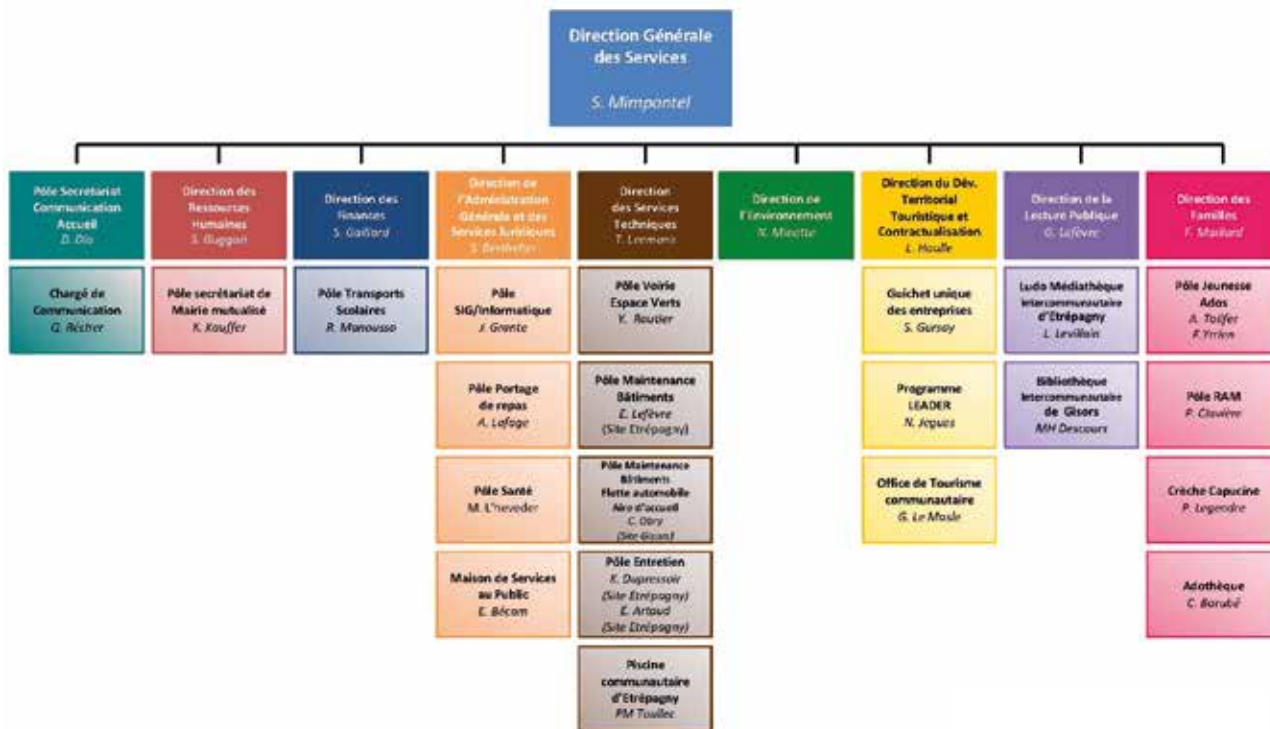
Direction Générale des Services
S. Mimpontel

Pôle Secrétariat Communication Accueil
D. Dio

Chargé de Communication
G. Réstrer

Direction des Ressources Humaines
S. Guggari

Pôle secrétariat de Mairie mutualisé
K. Kouffer

Direction des Finances
S. Gaillard

Pôle Transports Scolaires
R. Manousso

Direction de l'Administration Générale et des Services Juridiques
S. Berthelier

Pôle SIG/Informatique
J. Grante

Pôle Portage de repas
A. Lafage

Pôle Santé
M. L'neveder

Maison de Services au Public
E. Bécam

Direction des Services Techniques
T. Lemoine

Pôle Voirie Espace Verts
Y. Routier

Pôle Maintenance Bâtiments
E. Lefèvre
(Site Etrépagny)

Pôle Maintenance Bâtiments Flotte automobile Aire d'accueil
C. Obry
(Site Gisors)

Pôle Entretien
K. Dupressoir
(Site Etrépagny)
E. Artaud
(Site Etrépagny)

Piscine communautaire d'Etrépagny
PM Touilec

Direction de l'Environnement
N. Minotte

Direction du Dév. Territorial Touristique et Contractualisation
L. Houlle

Guichet unique des entreprises
S. Gursoy

Programme LEADER
N. Jegues

Office de Tourisme communautaire
G. Le Moale

Direction de la Lecture Publique
G. Lefèvre

Ludo Médiathèque Intercommunautaire d'Etrépagny
L. Levillain

Bibliothèque Intercommunautaire de Gisors
MH Descours

Direction des Familles
F. Maillard

Pôle Jeunesse Ados
A. Tolfer
F. Yrrien

Pôle RAM
P. Clavière

Crèche Capucine
P. Legendre

Adothèque
C. Borubé